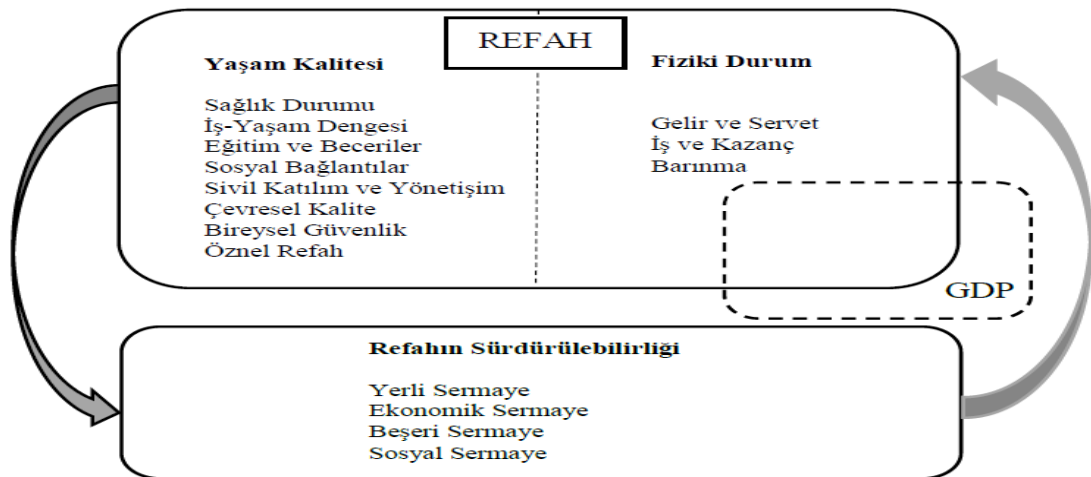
REFAH

Yaşam Kalitesi

Sağlık Durumu
İş-Yaşam Dengesi
Eğitim ve Beceriler
Sosyal Bağlantılar
Sivil Katılım ve Yönetişim
Çevresel Kalite
Bireysel Güvenlik
Öznel Refah

Fiziki Durum

Gelir ve Servet
İş ve Kazanç
Barınma

GDP

Refahın Sürdürülebilirliği

Yerli Sermaye
Ekonomik Sermaye
Beşeri Sermaye
Sosyal Sermaye